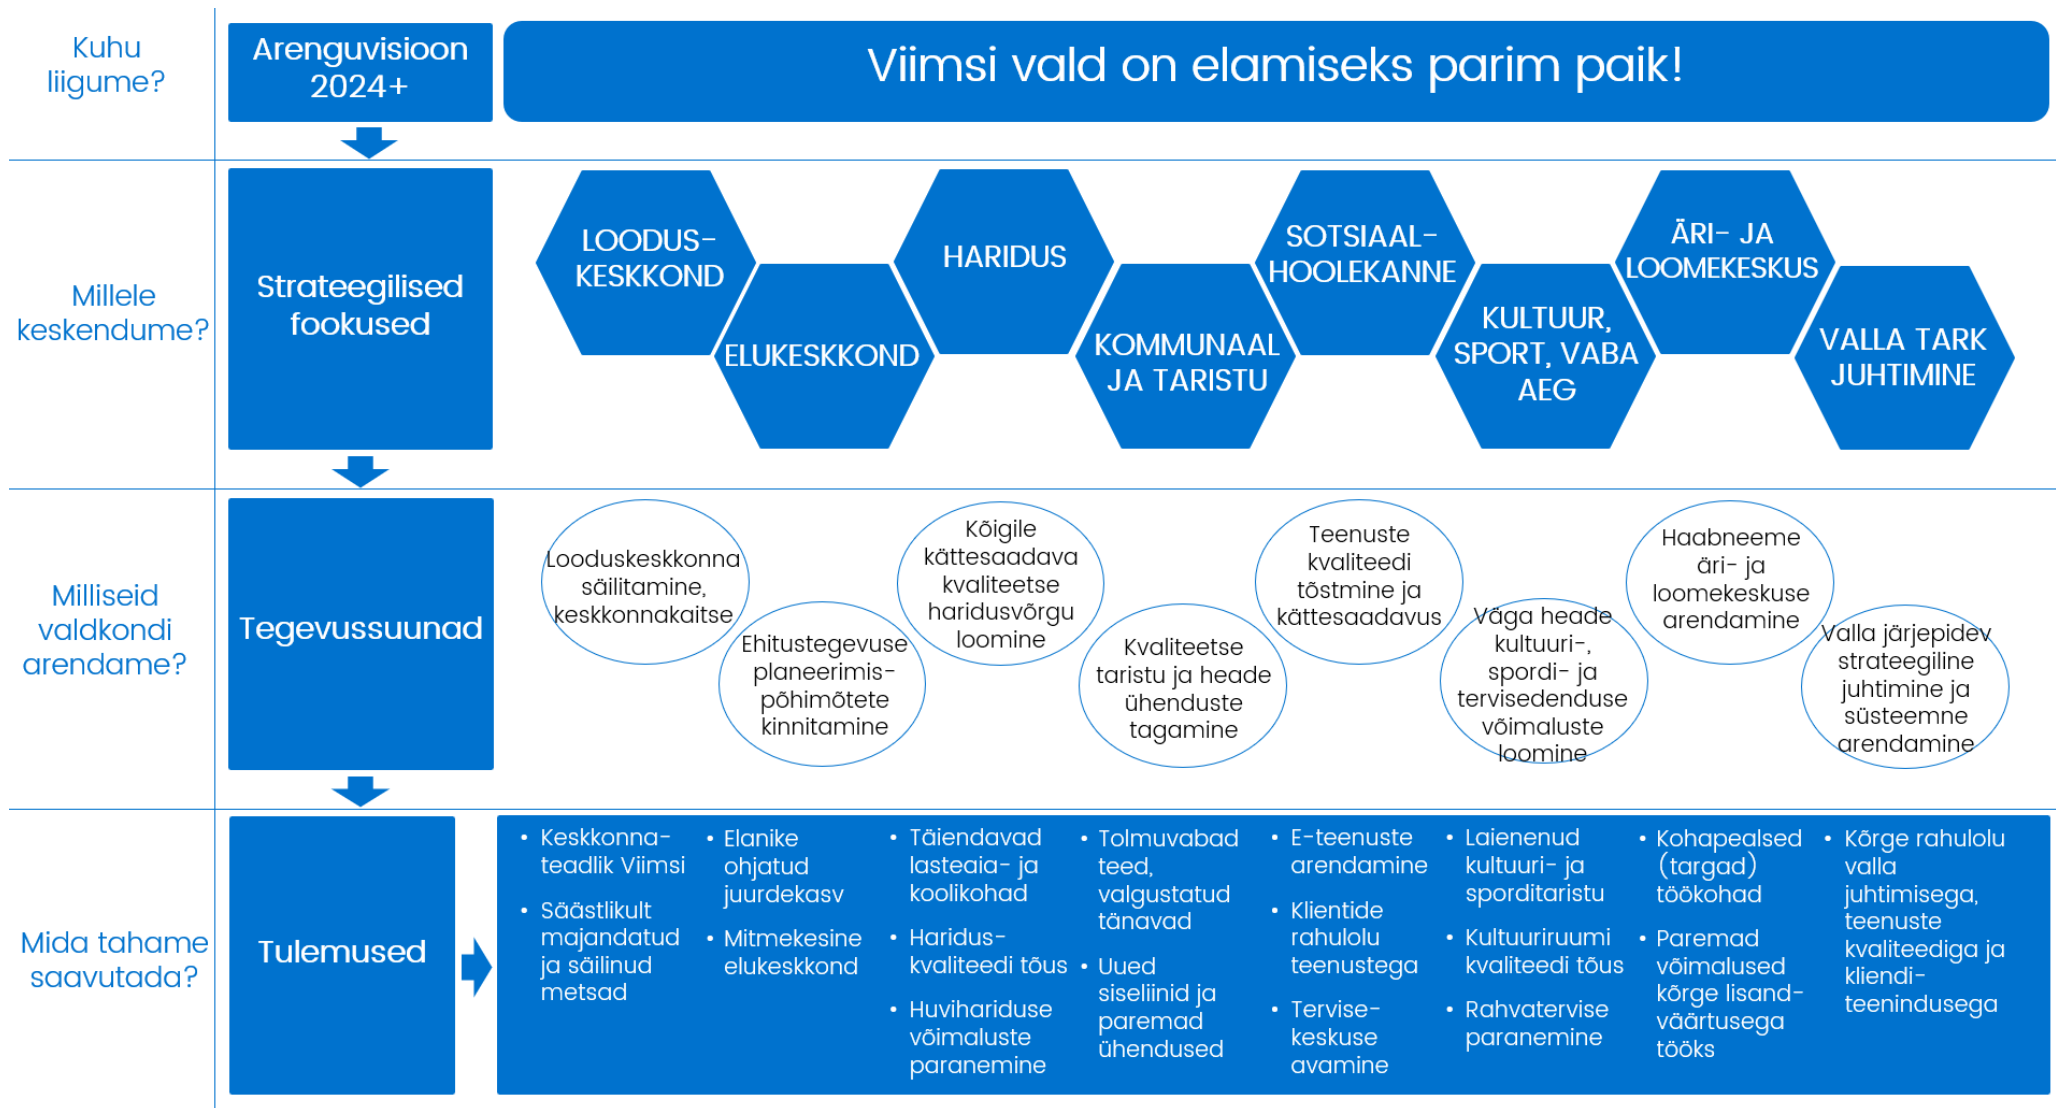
Kuhu liigume?

Arenguvisioon 2024+

Viimsi vald on elamiseks parim paik!

Millele keskendume?

Strateegilised fookused

LOODUSKESKKOND

ELUKESKKOND

HARIDUS

KOMMUNAAL JA TARISTU

SOTSIAALHOOLEKANNE

KULTUUR, SPORT, VABA AEG

ÄRI- JA LOOMEKESKUS

VALLA TARK JUHTIMINE

Milliseid valdkondi arendame?

Tegevussuunad

Looduskeskkonna säilitamine, keskkonnakaitse

Ehitustegevuse planeerimispõhimõtete kinnitamine

Kõigile kättesaadava kvaliteetse haridusvõrgu loomine

Kvaliteetse taristu ja heade ühenduste tagamine

Teenuste kvaliteedi tõstmine ja kättesaadavus

Väga heade kultuuri-, spordi- ja tervisedenduse võimaluste loomine

Haabneeme äri- ja loomekeskuse arendamine

Valla järjepidev strateegiline juhtimine ja süsteemne arendamine

Mida tahame saavutada?

Tulemused

• Keskkonnateadlik Viimsi
• Säästlikult majandatud ja säilinud metsad

• Elanike ohjatud juurdekasv
• Mitmekesine elukeskkond

• Täiendavad lasteaia- ja koolikohad
• Hariduskvaliteedi tõus
• Huvihariduse võimaluste paranemine

• Tolmuvabad teed, valgustatud tänavad
• Uued siseliinid ja paremad ühendused

• E-teenuste arendamine
• Klientide rahulolu teenustega
• Tervisekeskuse avamine

• Laienenud kultuuri- ja sporditaristu
• Kultuuriruumi kvaliteedi tõus
• Rahvatervise paranemine

• Kohapealsed (targad) töökohad
• Paremad võimalused kõrge lisandväärtusega tööks

• Kõrge rahulolu valla juhtimisega, teenuste kvaliteediga ja klienditeenindusega